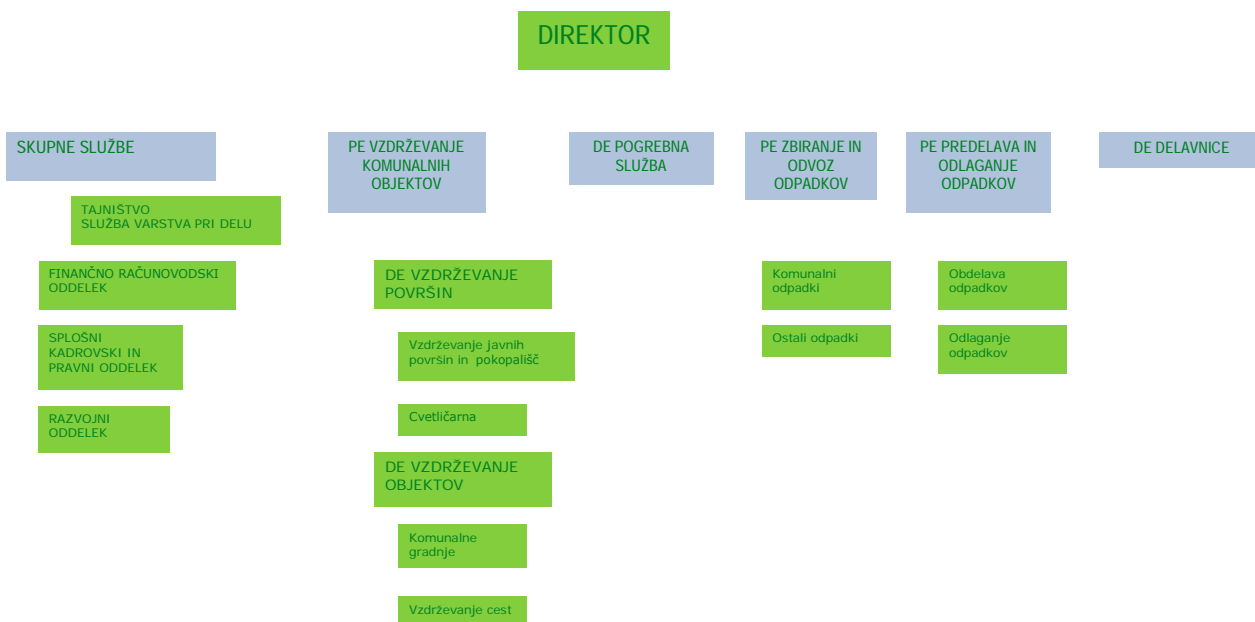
DIREKTOR

SKUPNE SLUŽBE

TAJNIŠTVO
SLUŽBA VARSTVA PRI DELU

FINANČNO RAČUNOVODSKI ODDELEK

SPLOŠNI KADROVSKI IN PRAVNI ODDELEK

RAZVOJNI ODDELEK

PE VZDRŽEVANJE KOMUNALNIH OBJEKTOV

DE VZDRŽEVANJE POVRŠIN

Vzdrževanje javnih površin in pokopališč

Cvetličarna

DE VZDRŽEVANJE OBJEKTOV

Komunalne gradnje

Vzdrževanje cest

DE POGREBNA SLUŽBA

PE ZBIRANJE IN ODVOZ ODPADKOV

Komunalni odpadki

Ostali odpadki

PE PREDELAVA IN ODLAGANJE ODPADKOV

Obdelava odpadkov

Odlaganje odpadkov

DE DELAVNICE